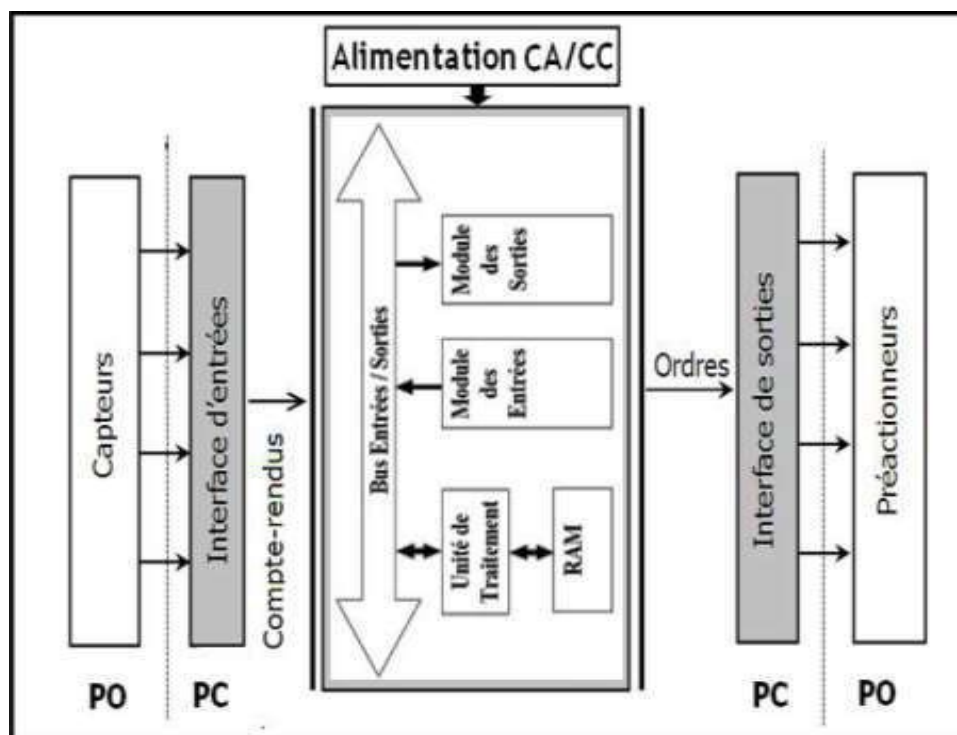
Alimentation CA/CC

Capteurs

Interface d'entrées

Compte-rendus

Bus Entrées / Sorties

Module des Sorties

Module des Entrées

Unité de Traitement

RAM

Ordres

Interface de sorties

Préactionneurs

PO

PC

PC

PO